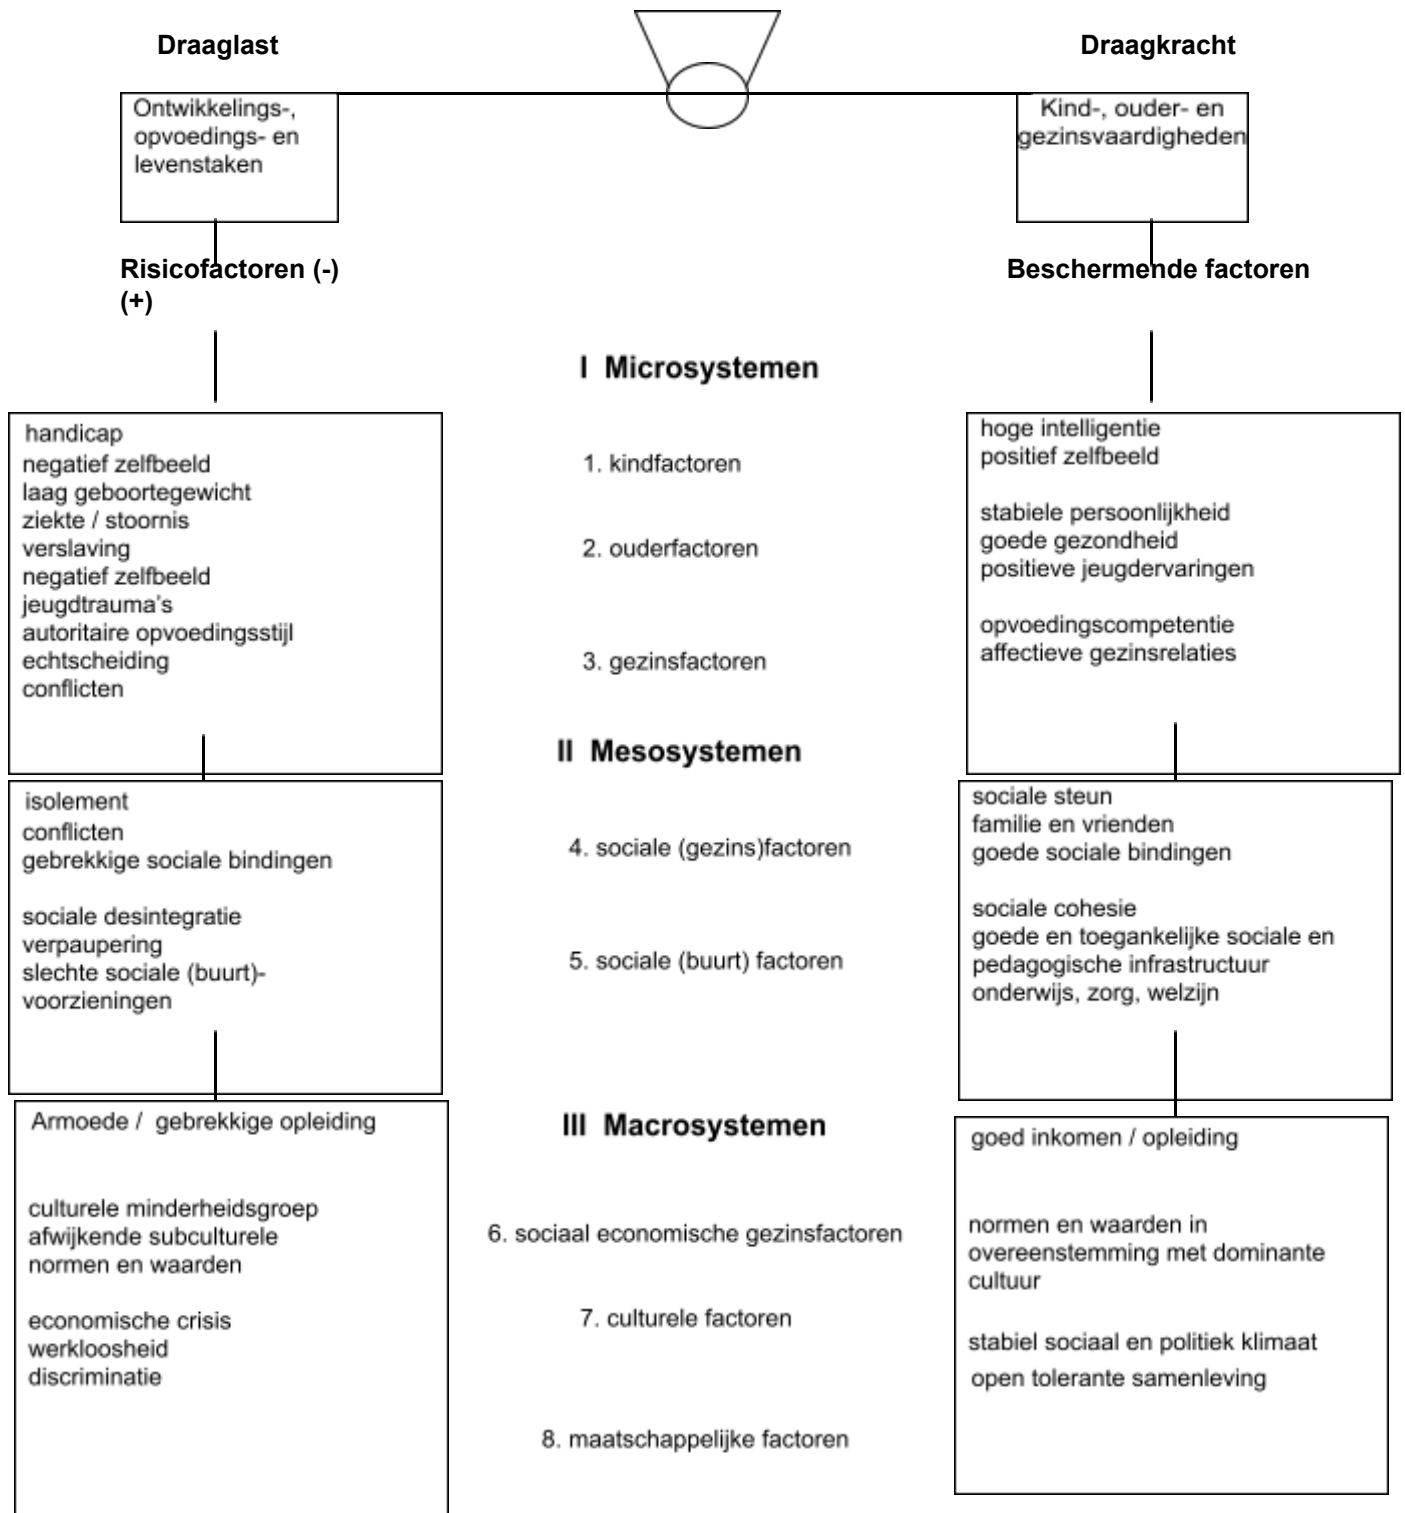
Draaglast

Draagkracht

Ontwikkelings-, opvoedings- en levenstaken

Kind-, ouder- en gezinsvaardigheden

Risicofactoren (-) (+)

Beschermende factoren

I Microsystemen

handicap
negatief zelfbeeld
laag geboortegewicht
ziekte / stoornis
verslaving
negatief zelfbeeld
jeugdtrauma's
autoritaire opvoedingsstijl
echtscheiding
conflicten

1. kindfactoren

2. ouderfactoren

3. gezinsfactoren

hoge intelligentie
positief zelfbeeld

stabiele persoonlijkheid
goede gezondheid
positieve jeugdervaringen

opvoedingscompetentie
affectieve gezinsrelaties

II Mesosystemen

isolement
conflicten
gebrekkige sociale bindingen

sociale desintegratie
verpaupering
slechte sociale (buurt)-voorzieningen

4. sociale (gezins)factoren

5. sociale (buurt) factoren

sociale steun
familie en vrienden
goede sociale bindingen

sociale cohesie
goede en toegankelijke sociale en pedagogische infrastructuur
onderwijs, zorg, welzijn

III Macrosystemen

Armoede / gebrekkige opleiding

culturele minderheidsgroep
afwijkende subculturele normen en waarden

economische crisis
werkloosheid
discriminatie

6. sociaal economische gezinsfactoren

7. culturele factoren

8. maatschappelijke factoren

goed inkomen / opleiding

normen en waarden in overeenstemming met dominante cultuur

stabiel sociaal en politiek klimaat
open tolerante samenleving